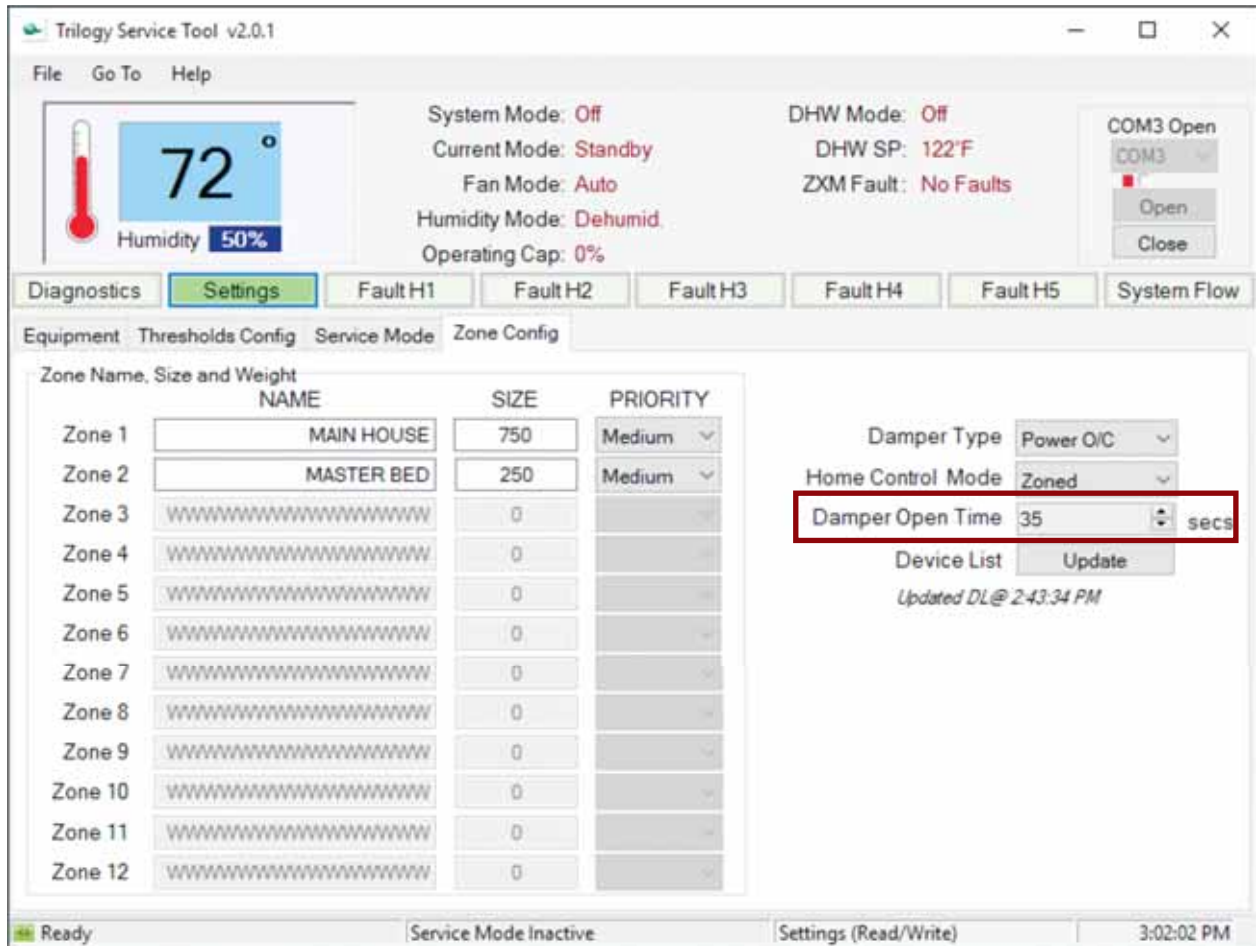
Trilogy Service Tool v2.0.1

File Go To Help

72 °
Humidity 50%

System Mode: Off
Current Mode: Standby
Fan Mode: Auto
Humidity Mode: Dehumid.
Operating Cap: 0%

DHW Mode: Off
DHW SP: 122°F
ZXM Fault: No Faults

COM3 Open
COM3
Open
Close

Diagnostics | Settings | Fault H1 | Fault H2 | Fault H3 | Fault H4 | Fault H5 | System Flow

Equipment | Thresholds Config | Service Mode | Zone Config

Zone Name, Size and Weight

| | NAME | SIZE | PRIORITY |
|---|---|---|---|
| Zone 1 | MAIN HOUSE | 750 | Medium |
| Zone 2 | MASTER BED | 250 | Medium |
| Zone 3 | WWWWWWWWWWWWWWWW | 0 | |
| Zone 4 | WWWWWWWWWWWWWWWW | 0 | |
| Zone 5 | WWWWWWWWWWWWWWWW | 0 | |
| Zone 6 | WWWWWWWWWWWWWWWW | 0 | |
| Zone 7 | WWWWWWWWWWWWWWWW | 0 | |
| Zone 8 | WWWWWWWWWWWWWWWW | 0 | |
| Zone 9 | WWWWWWWWWWWWWWWW | 0 | |
| Zone 10 | WWWWWWWWWWWWWWWW | 0 | |
| Zone 11 | WWWWWWWWWWWWWWWW | 0 | |
| Zone 12 | WWWWWWWWWWWWWWWW | 0 | |

Damper Type Power O/C
Home Control Mode Zoned
Damper Open Time 35 secs
Device List Update
Updated DL@ 2:43:34 PM

Ready | Service Mode Inactive | Settings (Read/Write) | 3:02:02 PM